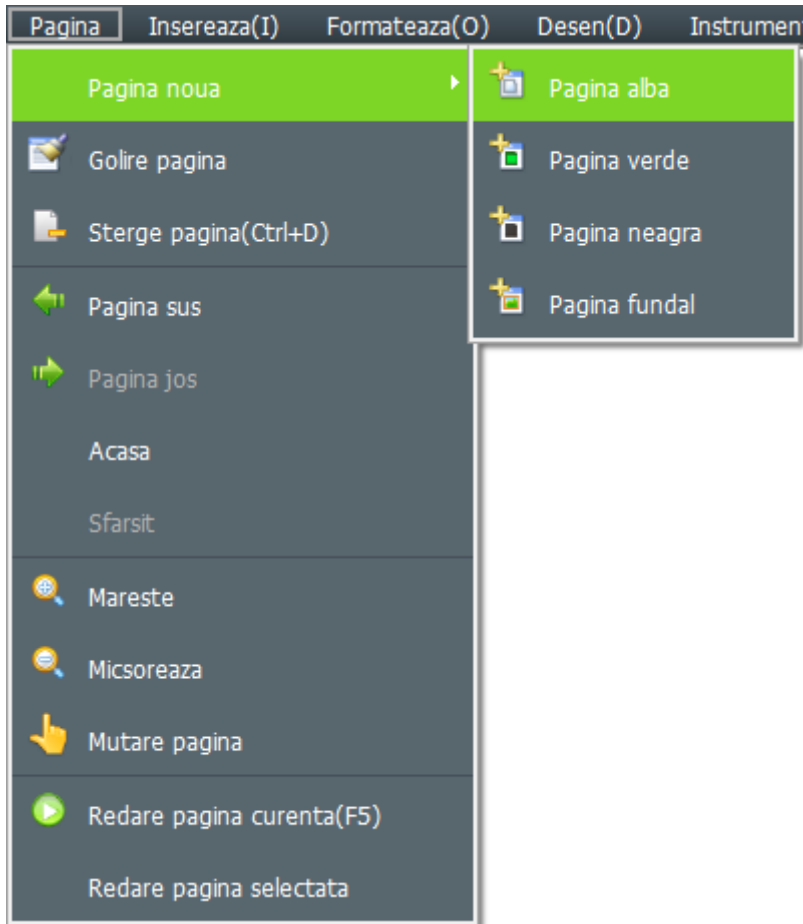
Pagina Insereaza(I) Formateaza(O) Desen(D) Instrumen

Pagina noua

Pagina alba

Pagina verde

Pagina neagra

Pagina fundal

Golire pagina

Sterge pagina(Ctrl+D)

Pagina sus

Pagina jos

Acasa

Sfarsit

Mareste

Micsoreaza

Mutare pagina

Redare pagina curenta(F5)

Redare pagina selectata